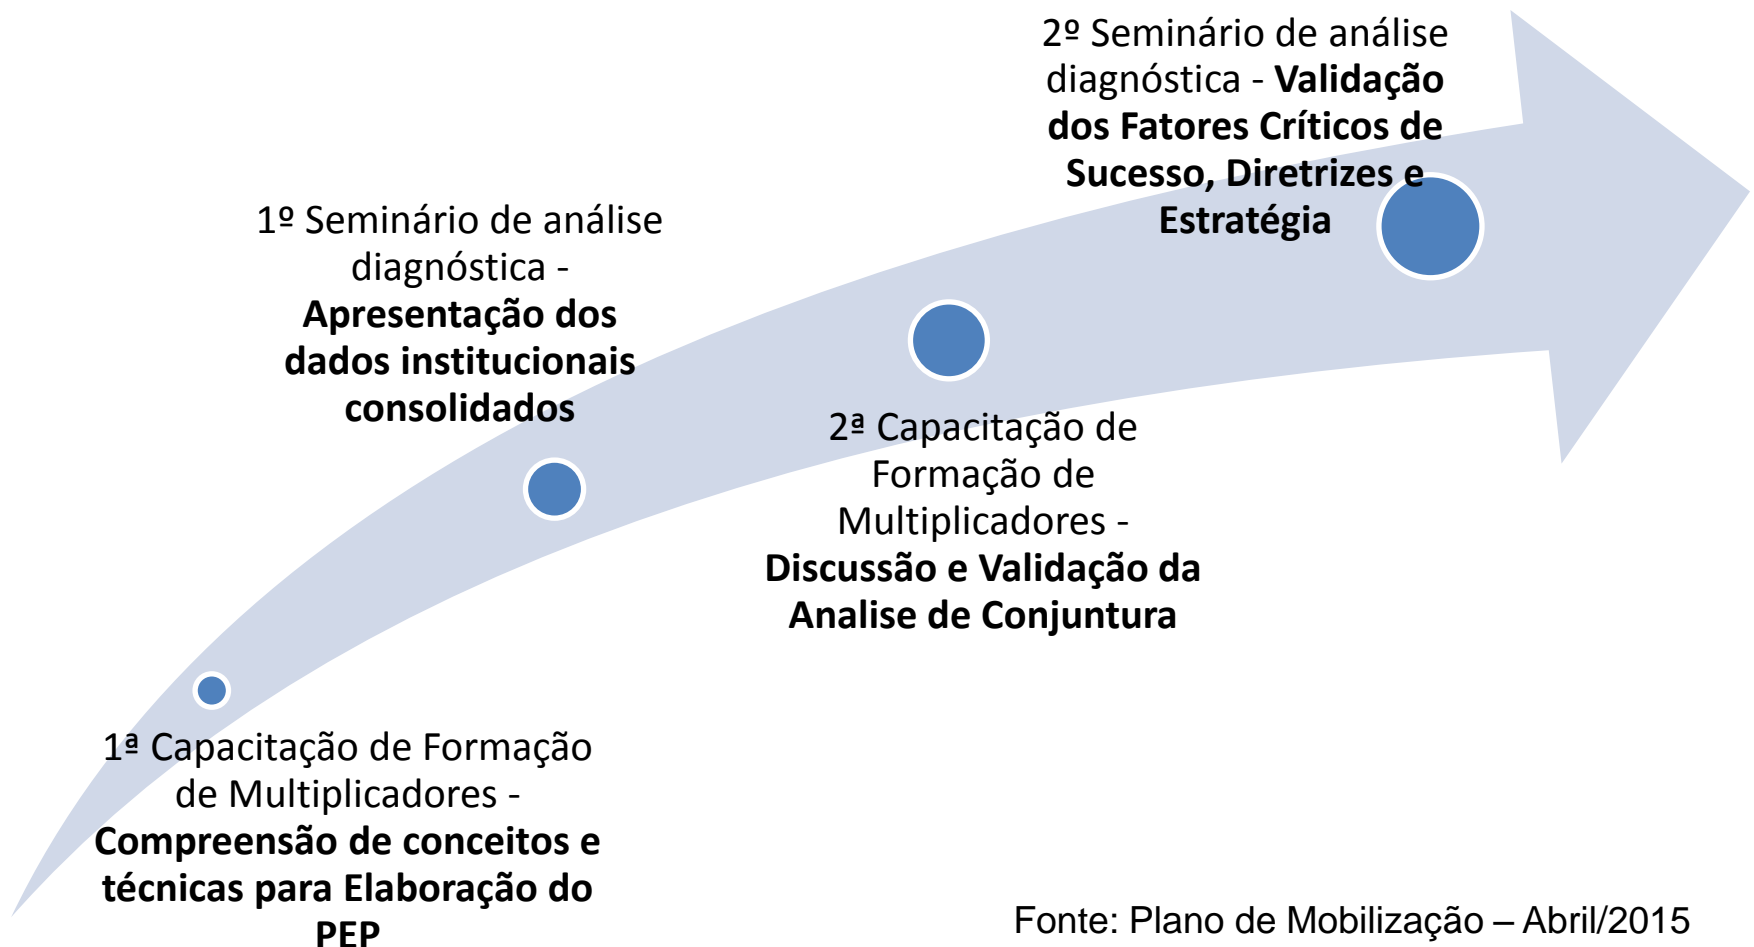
2º Seminário de análise diagnóstica - **Validação dos Fatores Críticos de Sucesso, Diretrizes e Estratégia**

1º Seminário de análise diagnóstica - **Apresentação dos dados institucionais consolidados**

2ª Capacitação de Formação de Multiplicadores - **Discussão e Validação da Analise de Conjuntura**

1ª Capacitação de Formação de Multiplicadores - **Compreensão de conceitos e técnicas para Elaboração do PEP**

Fonte: Plano de Mobilização – Abril/2015